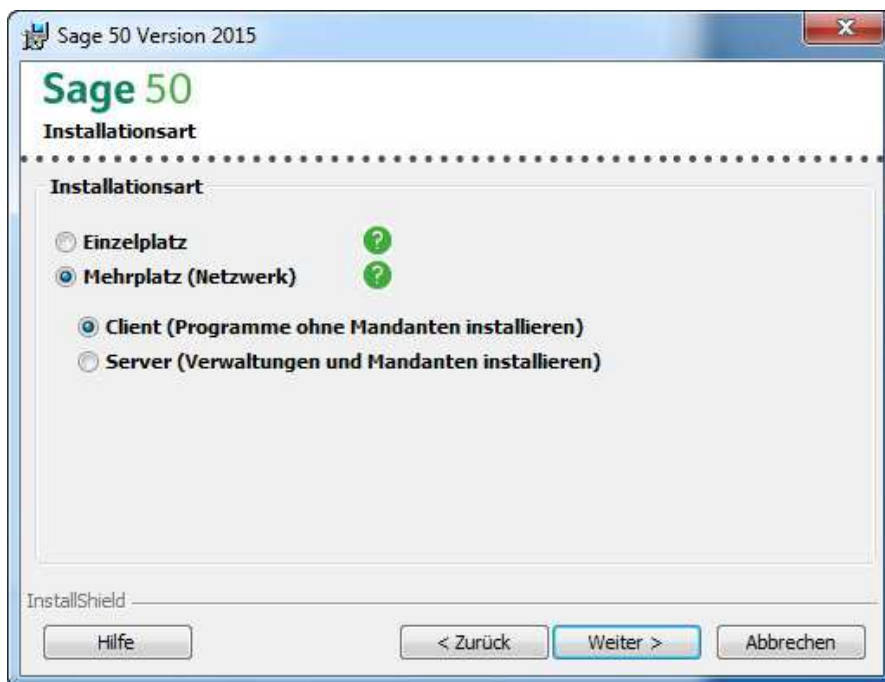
Sage 50 Version 2015

Sage 50

Installationsart

Installationsart

Einzelplatz

Mehrplatz (Netzwerk)

Client (Programme ohne Mandanten installieren)

Server (Verwaltungen und Mandanten installieren)

InstallShield

Hilfe

< Zurück

Weiter >

Abbrechen